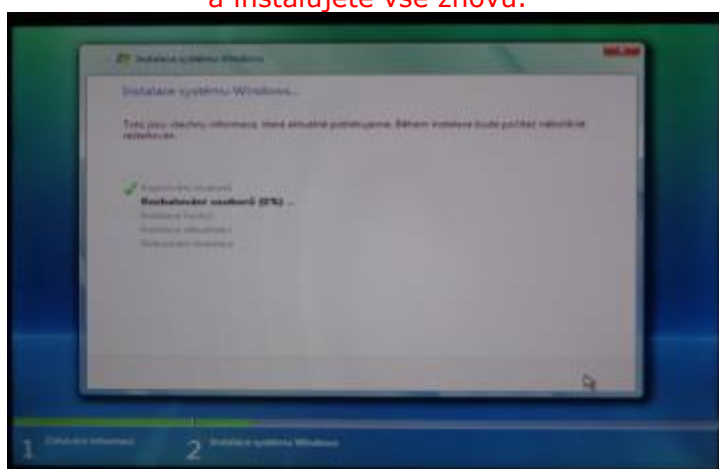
a instalujete vše znovu.

Instalace systému Windows

Instalace systému Windows...

To je vše, co od vás potřebujeme. Během instalace bude počítač několikrát restartován.

Kopírování souborů
Rozbalování souborů (0%) ...
Instalace funkcí
Instalace aktualizací
Dokončování instalace

1 Získávání informací
2 Instalace systému Windows